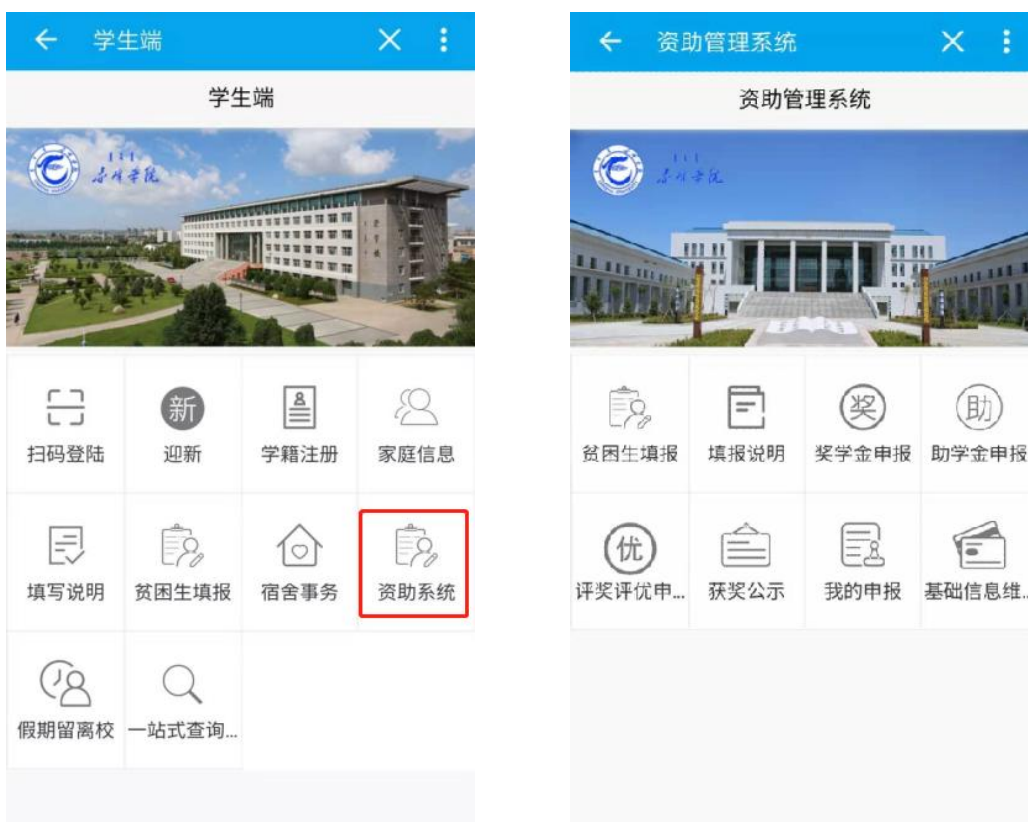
学生端

学生端

扫码登陆
新
迎新
学籍注册
家庭信息
填写说明
贫困生填报
宿舍事务
资助系统
假期留离校
一站式查询...

资助管理系统

资助管理系统

贫困生填报
填报说明
奖
奖学金申报
助
助学金申报
优
评奖评优申...
获奖公示
我的申报
基础信息维...